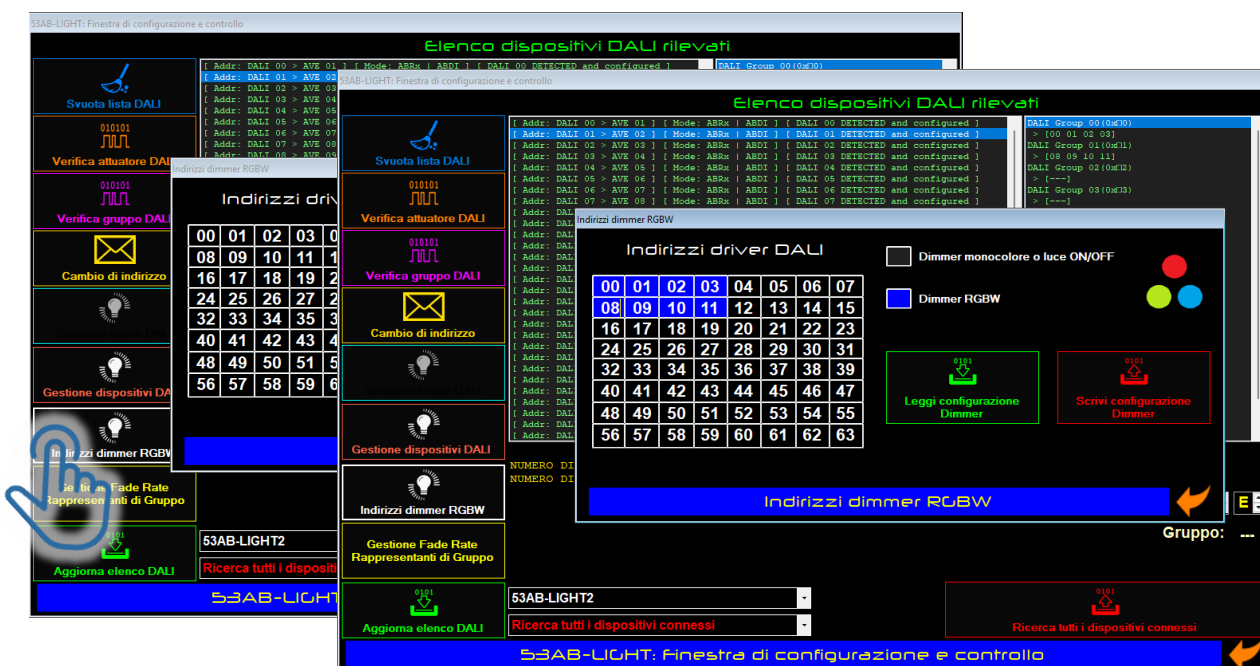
53AB-LIGHT: Finestra di configurazione e controllo

Elenco dispositivi DALI rilevati

Svuota lista DALI

010101
Verifica attuatore DALI

010101
Verifica gruppo DALI

Cambio di indirizzo

Gestione dispositivi DALI

Indirizzi dimmer RGBW

Gestione Fade Rate Rappresentanti di Gruppo

0101
Aggiorna elenco DALI

[ Addr: DALI 00 > AVE 01 ] [ Mode: ABRx | ABDI ] [ DALI 00 DETECTED and configured ]
[ Addr: DALI 01 > AVE 02
[ Addr: DALI 02 > AVE 03
[ Addr: DALI 03 > AVE 04
[ Addr: DALI 04 > AVE 05
[ Addr: DALI 05 > AVE 06
[ Addr: DALI 06 > AVE 07
[ Addr: DALI 07 > AVE 08
[ Addr: DALI 08 > AVE 09

DALI Group 00(0x30)

Indirizzi dimmer RGBW

Indirizzi driv

| 00 | 01 | 02 | 03 | 0 |
|---|---|---|---|---|
| 08 | 09 | 10 | 11 | 1 |
| 16 | 17 | 18 | 19 | 2 |
| 24 | 25 | 26 | 27 | 28 |
| 32 | 33 | 34 | 35 | 3 |
| 40 | 41 | 42 | 43 | 4 |
| 48 | 49 | 50 | 51 | 5 |
| 56 | 57 | 58 | 59 | 6 |

53AB-LIGHT2
Ricerca tutti i dispositi

53AB-LIGHT

53AB-LIGHT: Finestra di configurazione e controllo

Elenco dispositivi DALI rilevati

Svuota lista DALI

010101
Verifica attuatore DALI

010101
Verifica gruppo DALI

Cambio di indirizzo

Gestione dispositivi DALI

Indirizzi dimmer RGBW

Gestione Fade Rate Rappresentanti di Gruppo

0101
Aggiorna elenco DALI

[ Addr: DALI 00 > AVE 01 ] [ Mode: ABRx | ABDI ] [ DALI 00 DETECTED and configured ]
[ Addr: DALI 01 > AVE 02 ] [ Mode: ABRx | ABDI ] [ DALI 01 DETECTED and configured ]
[ Addr: DALI 02 > AVE 03 ] [ Mode: ABRx | ABDI ] [ DALI 02 DETECTED and configured ]
[ Addr: DALI 03 > AVE 04 ] [ Mode: ABRx | ABDI ] [ DALI 03 DETECTED and configured ]
[ Addr: DALI 04 > AVE 05 ] [ Mode: ABRx | ABDI ] [ DALI 04 DETECTED and configured ]
[ Addr: DALI 05 > AVE 06 ] [ Mode: ABRx | ABDI ] [ DALI 05 DETECTED and configured ]
[ Addr: DALI 06 > AVE 07 ] [ Mode: ABRx | ABDI ] [ DALI 06 DETECTED and configured ]
[ Addr: DALI 07 > AVE 08 ] [ Mode: ABRx | ABDI ] [ DALI 07 DETECTED and configured ]

DALI Group 00(0x30)
> [00 01 02 03]
DALI Group 01(0x31)
> [08 09 10 11]
DALI Group 02(0x32)
> [---]
DALI Group 03(0x33)
> [---]

NUMERO DI
NUMERO DI

Gruppo: ---

Indirizzi dimmer RGBW

Indirizzi driver DALI

| 00 | 01 | 02 | 03 | 04 | 05 | 06 | 07 |
|---|---|---|---|---|---|---|---|
| 08 | 09 | 10 | 11 | 12 | 13 | 14 | 15 |
| 16 | 17 | 18 | 19 | 20 | 21 | 22 | 23 |
| 24 | 25 | 26 | 27 | 28 | 29 | 30 | 31 |
| 32 | 33 | 34 | 35 | 36 | 37 | 38 | 39 |
| 40 | 41 | 42 | 43 | 44 | 45 | 46 | 47 |
| 48 | 49 | 50 | 51 | 52 | 53 | 54 | 55 |
| 56 | 57 | 58 | 59 | 60 | 61 | 62 | 63 |

Dimmer monocolore o luce ON/OFF

Dimmer RGBW

0101
Leggi configurazione Dimmer

0101
Scrivi configurazione Dimmer

Indirizzi dimmer RGBW

E

53AB-LIGHT2
Ricerca tutti i dispositivi connessi

0101
Ricerca tutti i dispositivi connessi

53AB-LIGHT: Finestra di configurazione e controllo